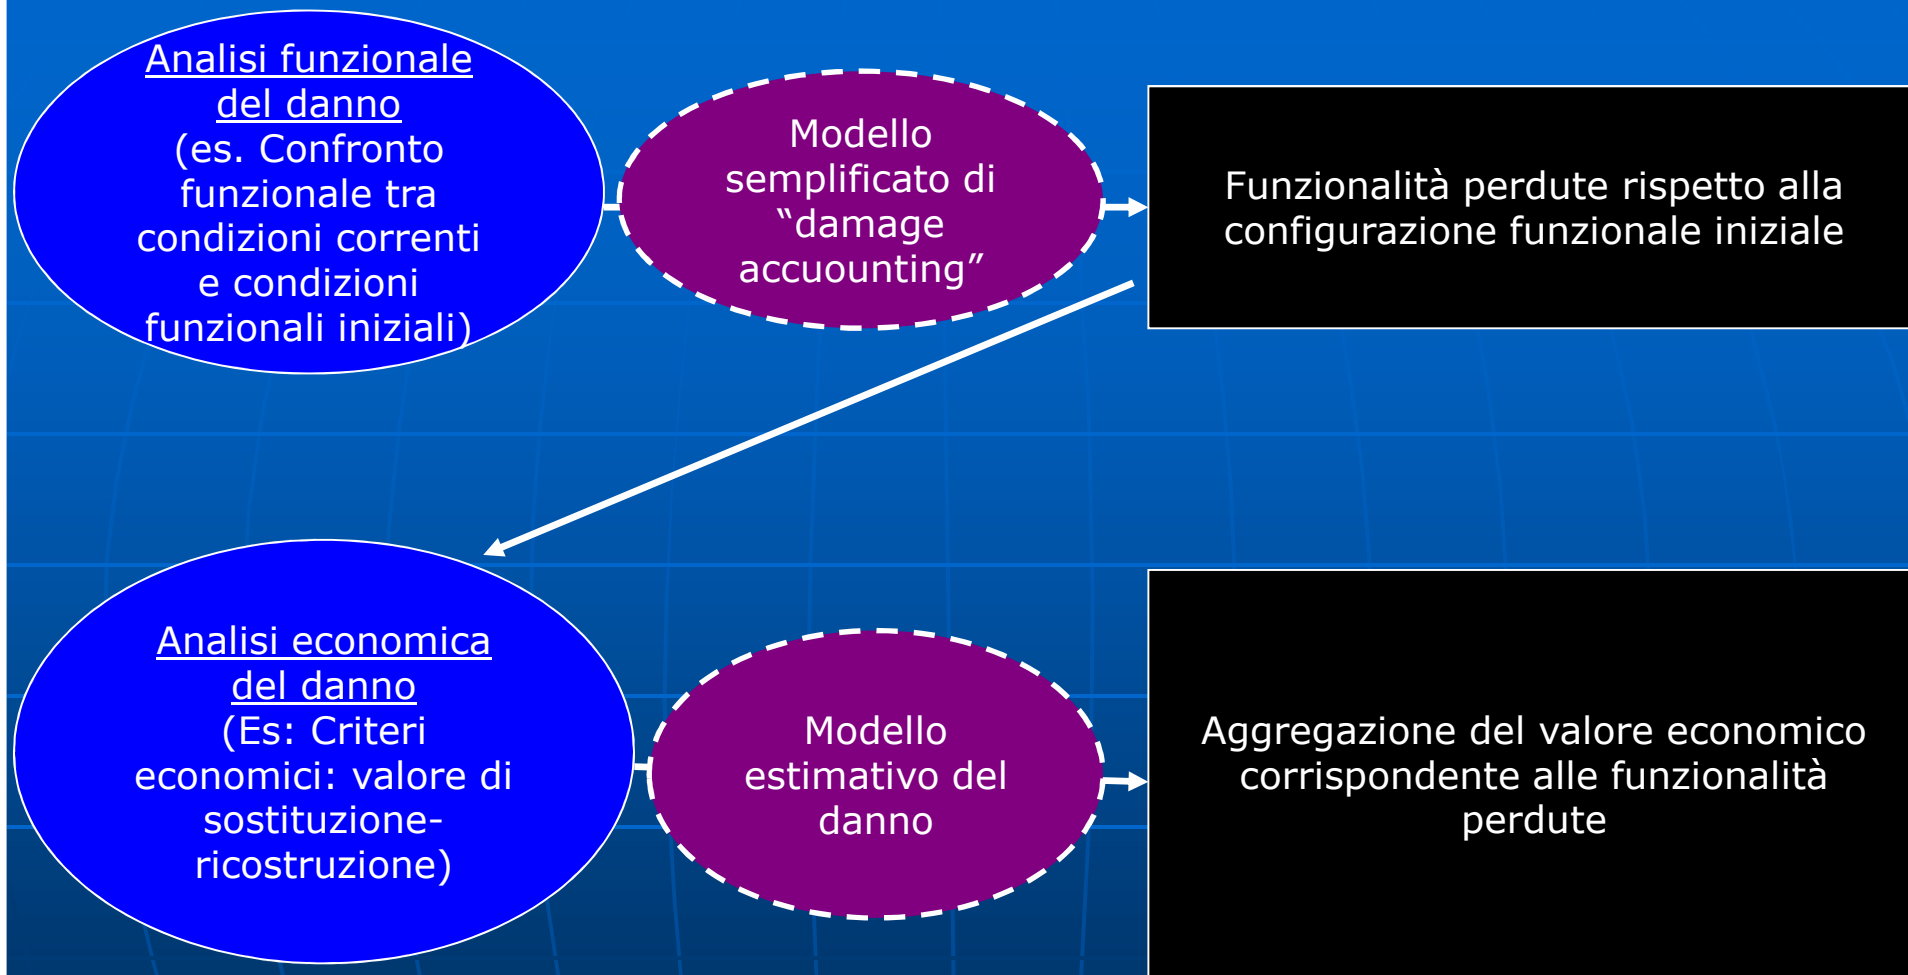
Analisi funzionale del danno
(es. Confronto funzionale tra condizioni correnti e condizioni funzionali iniziali)

Modello semplificato di “damage accuounting”

Funzionalità perdute rispetto alla configurazione funzionale iniziale

Analisi economica del danno
(Es: Criteri economici: valore di sostituzione-ricostruzione)

Modello estimativo del danno

Aggregazione del valore economico corrispondente alle funzionalità perdute